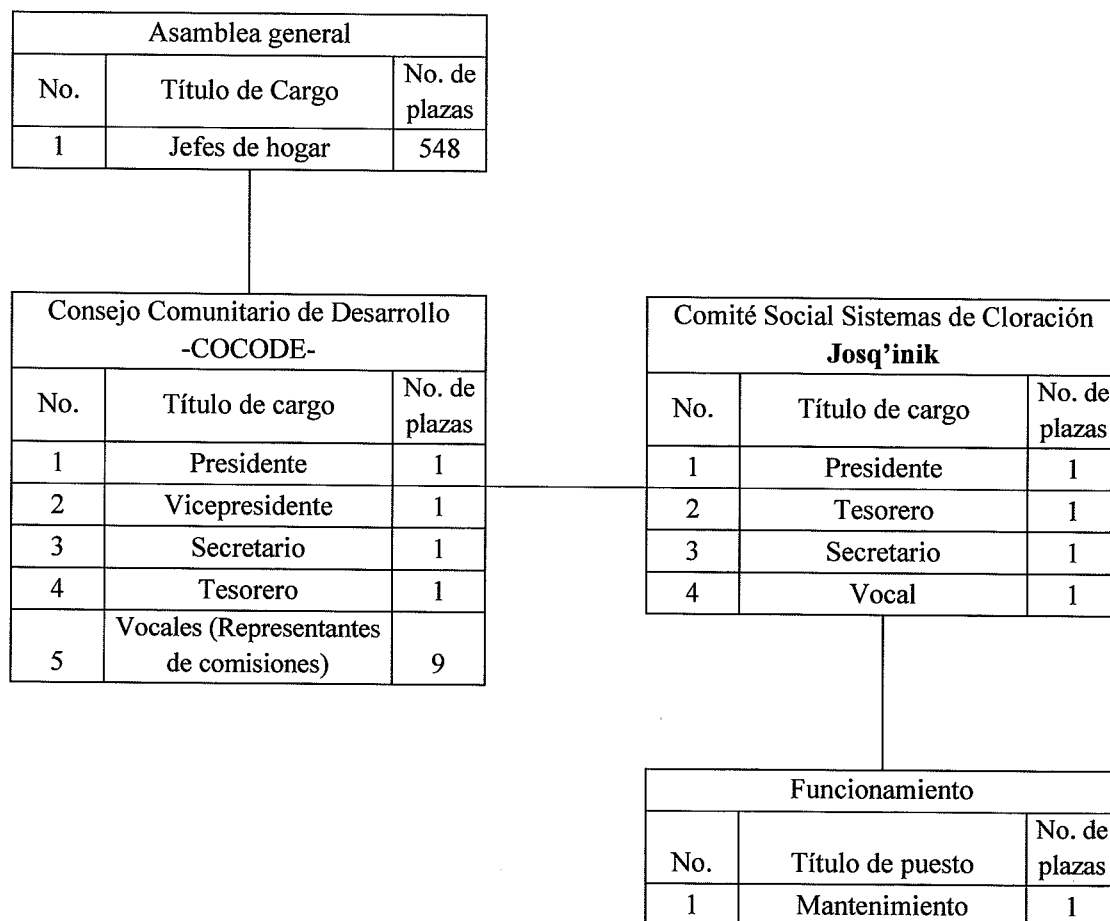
Asamblea general

| No. | Título de Cargo | No. de plazas |
|---|---|---|
| 1 | Jefes de hogar | 548 |

Consejo Comunitario de Desarrollo -COCODE-

| No. | Título de cargo | No. de plazas |
|---|---|---|
| 1 | Presidente | 1 |
| 2 | Vicepresidente | 1 |
| 3 | Secretario | 1 |
| 4 | Tesorero | 1 |
| 5 | Vocales (Representantes de comisiones) | 9 |

Comité Social Sistemas de Cloración **Josq'inik**

| No. | Título de cargo | No. de plazas |
|---|---|---|
| 1 | Presidente | 1 |
| 2 | Tesorero | 1 |
| 3 | Secretario | 1 |
| 4 | Vocal | 1 |

Funcionamiento

| No. | Título de puesto | No. de plazas |
|---|---|---|
| 1 | Mantenimiento | 1 |